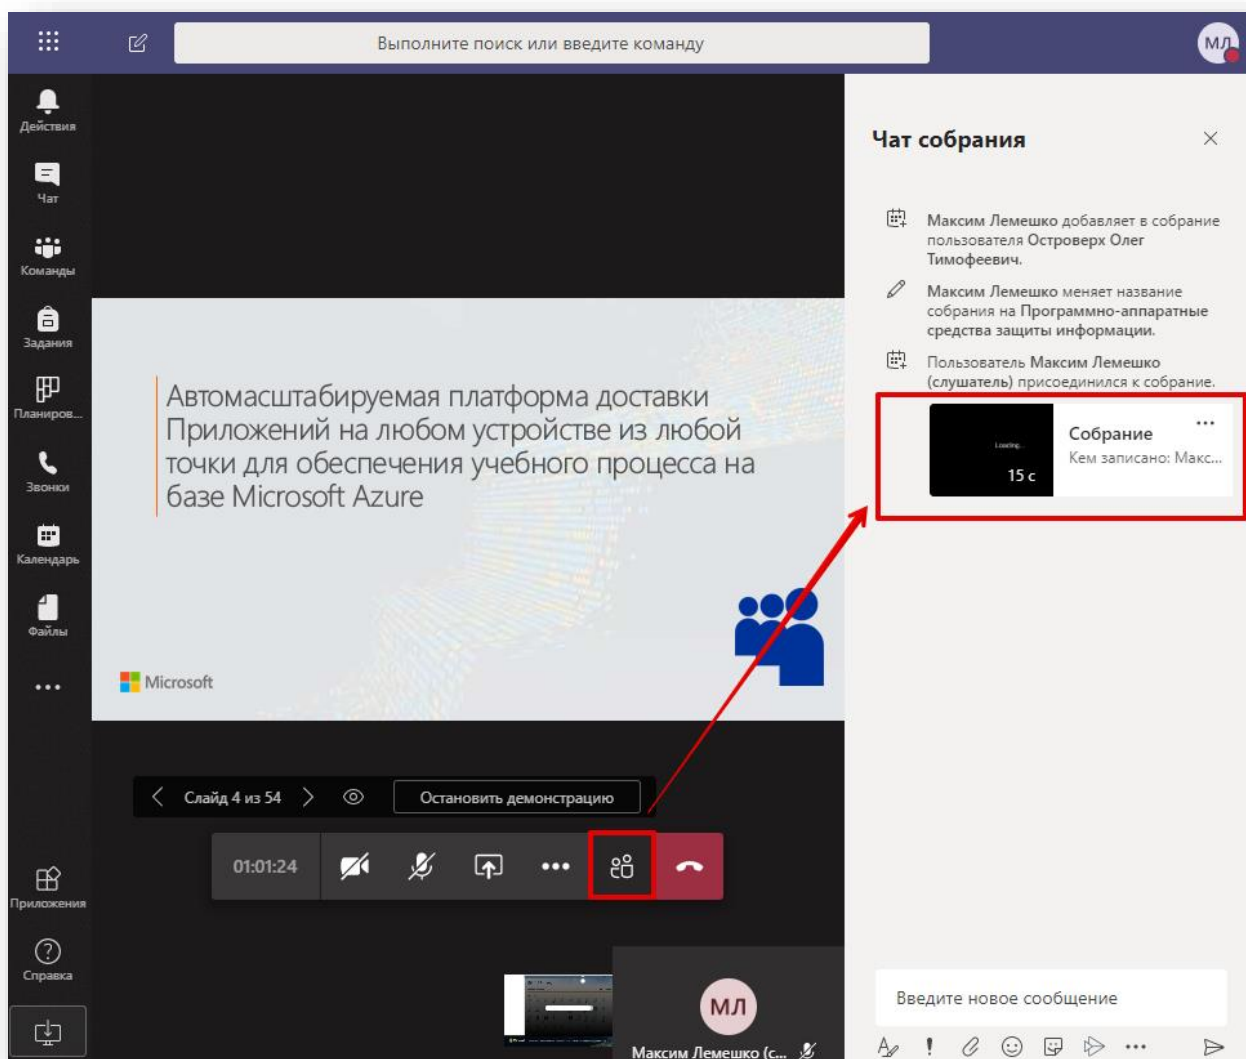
Выполните поиск или введите команду

МЛ

Действия

Чат

Команды

Задания

Планиров...

Звонки

Календарь

Файлы

...

Приложения

Справка

Автомасштабируемая платформа доставки Приложений на любом устройстве из любой точки для обеспечения учебного процесса на базе Microsoft Azure

Microsoft

Слайд 4 из 54

Остановить демонстрацию

01:01:24

МЛ

Максим Лемешко (с...

Чат собрания

Максим Лемешко добавляет в собрание пользователя Островерх Олег Тимофеевич.

Максим Лемешко меняет название собрания на Программно-аппаратные средства защиты информации.

Пользователь Максим Лемешко (слушатель) присоединился к собранию.

Loading...

15 с

Собрание

Кем записано: Макс...

Введите новое сообщение